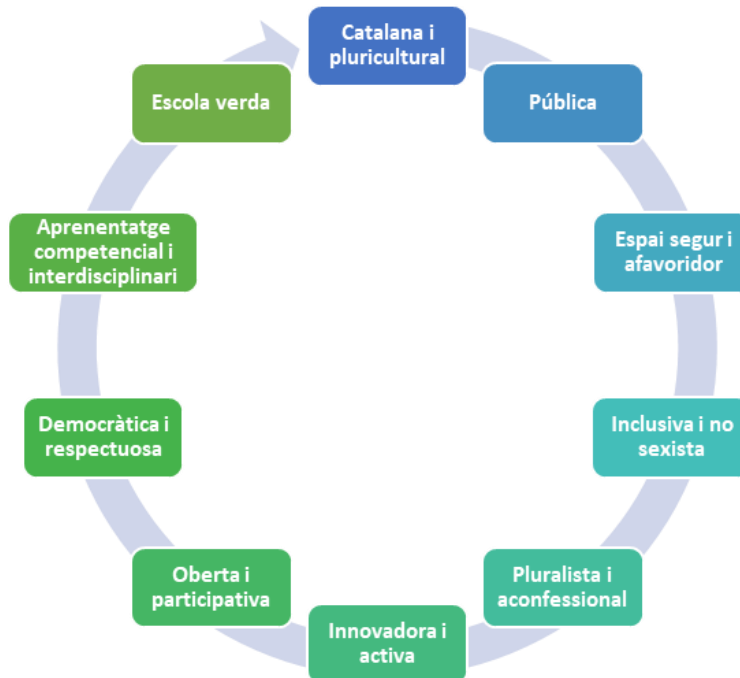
Catalana i pluricultural

Pública

Espai segur i afavoridor

Inclusiva i no sexista

Pluralista i aconfessional

Innovadora i activa

Oberta i participativa

Democràtica i respectuosa

Aprenentatge competencial i interdisciplinari

Escola verda